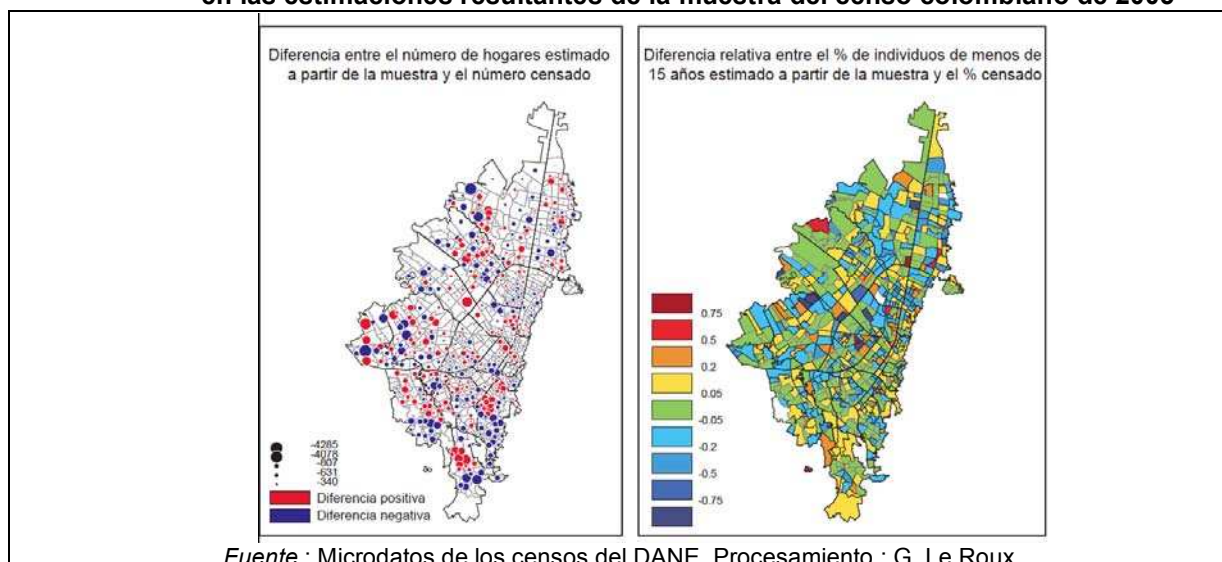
en las estimaciones resultantes de la muestra del censo colombiano de 2005

Diferencia entre el número de hogares estimado a partir de la muestra y el número censado

-4285
-4078
-807
-631
-340

Diferencia positiva
Diferencia negativa

Diferencia relativa entre el % de individuos de menos de 15 años estimado a partir de la muestra y el % censado

0.75
0.5
0.2
0.05
-0.05
-0.2
-0.5
-0.75

*Fuente :* Microdatos de los censos del DANE. Procesamiento : G. Le Roux